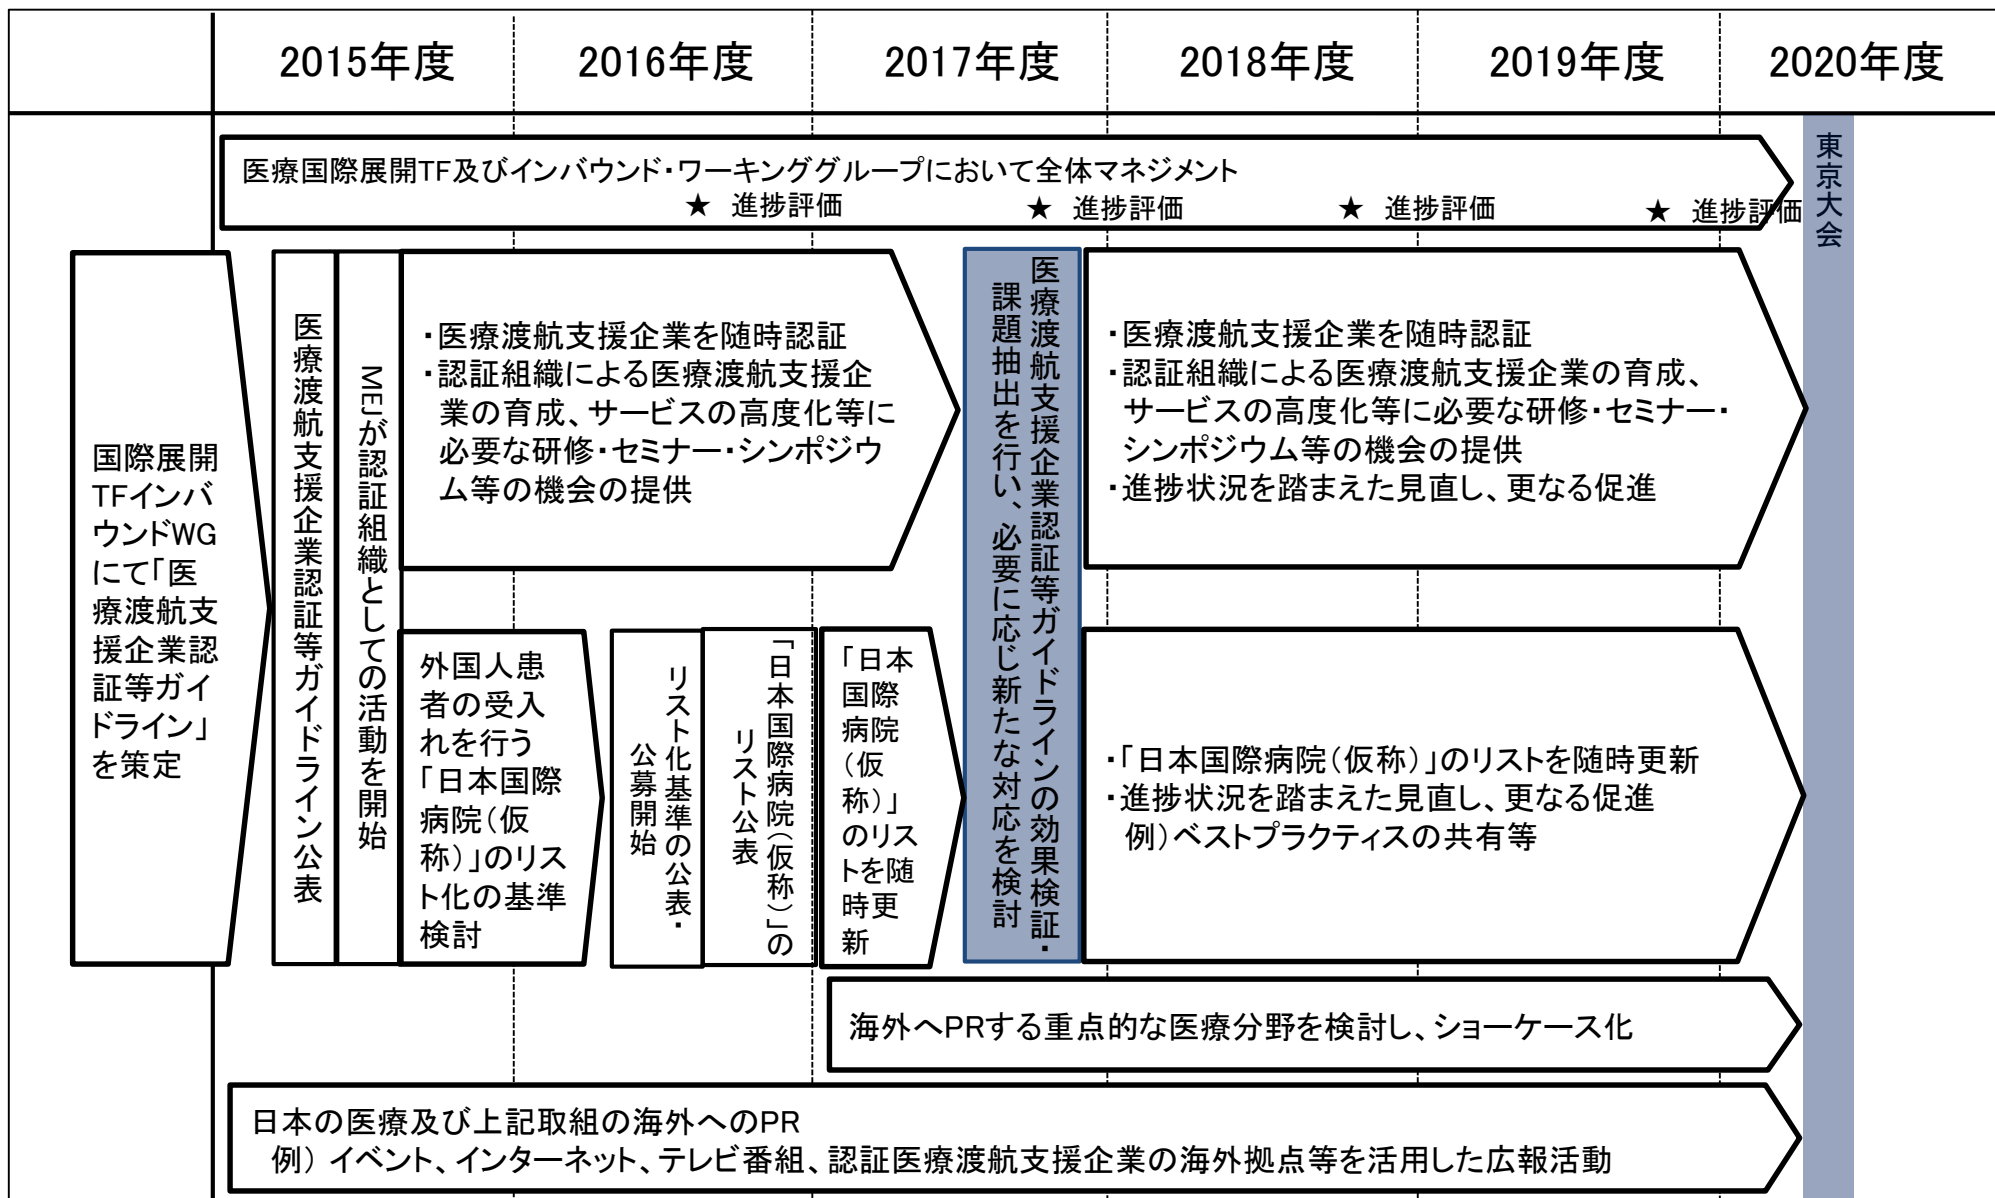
2015年度 2016年度 2017年度 2018年度 2019年度 2020年度

医療国際展開TF及びインバウンド・ワーキンググループにおいて全体マネジメント
★ 進捗評価 ★ 進捗評価 ★ 進捗評価 ★ 進捗評価

東京大会

国際展開TFインバウンドWGにて「医療渡航支援企業認証等ガイドライン」を策定

医療渡航支援企業認証等ガイドライン公表

MEJが認証組織としての活動を開始

・医療渡航支援企業を随時認証
・認証組織による医療渡航支援企業の育成、サービスの高度化等に必要な研修・セミナー・シンポジウム等の機会の提供

医療渡航支援企業認証等ガイドラインの効果検証・課題抽出を行い、必要に応じ新たな対応を検討

・医療渡航支援企業を随時認証
・認証組織による医療渡航支援企業の育成、サービスの高度化等に必要な研修・セミナー・シンポジウム等の機会の提供
・進捗状況を踏まえた見直し、更なる促進

外国人患者の受入れを行う「日本国際病院（仮称）」のリスト化の基準検討

リスト化基準の公表・公募開始

「日本国際病院（仮称）」のリスト公表

「日本国際病院（仮称）」のリストを随時更新

・「日本国際病院（仮称）」のリストを随時更新
・進捗状況を踏まえた見直し、更なる促進
例）ベストプラクティスの共有等

海外へPRする重点的な医療分野を検討し、ショーケース化

日本の医療及び上記取組の海外へのPR
例）イベント、インターネット、テレビ番組、認証医療渡航支援企業の海外拠点等を活用した広報活動